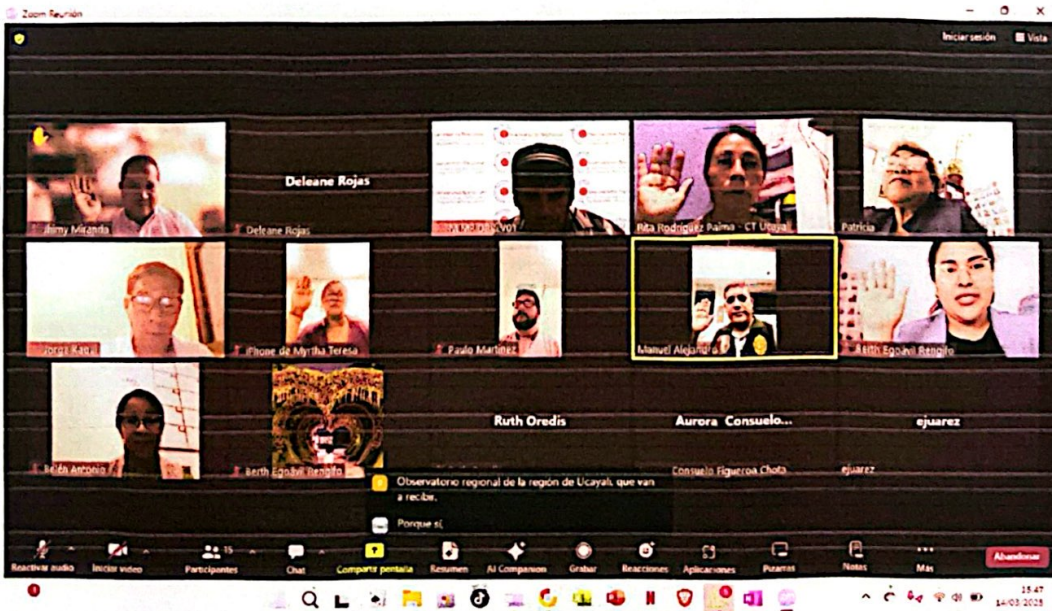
Zoom Reunión

Iniciar sesión
Vista

Jimy Miranda
Deleane Rojas
Deleane Rojas
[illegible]
Rita Rodriguez Palma - CT Utayal
Patricia

Jorge Raga
iPhone de Myrtha Teresa
Paulo Martinez
Manuel Alejandro
Keith Egoávil Rengifo

Belén Antonio
Berth Egoávil Rengifo
Ruth Oredis
Aurora Consuelo...
Consuelo Figueroa Chota
ejuarez
ejuarez

Observatorio regional de la región de Ucayali, que van a recibir.
Porque sí(

Reactivar audio
Iniciar video
Participantes 15
Chat
Compartir pantalla
Resumen
AI Companion
Grabar
Reacciones
Aplicaciones
Pizarras
Notas
Más
Abandonar

15:47
14/03/2024